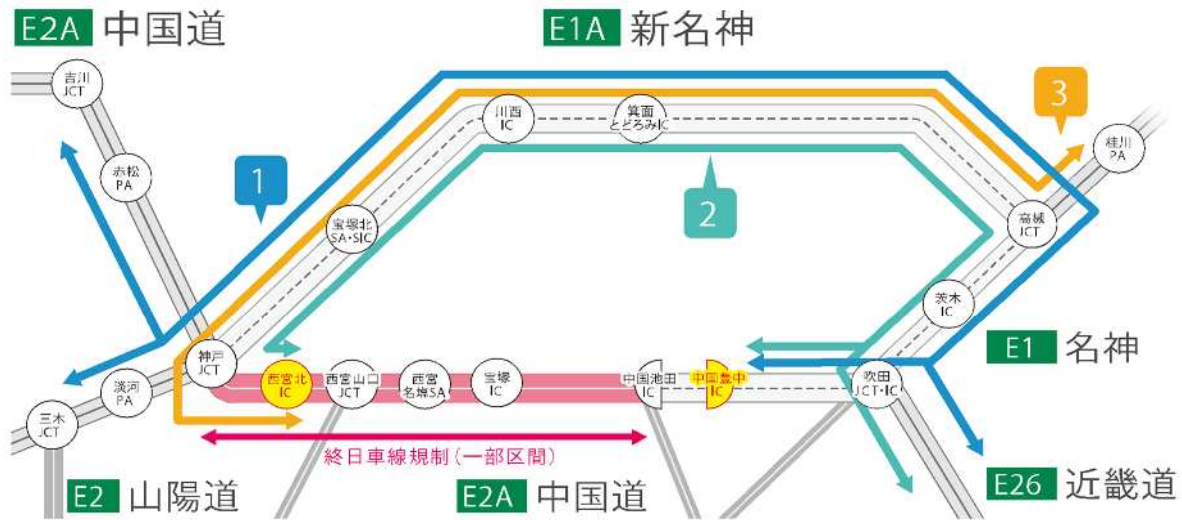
E2A 中国道

E1A 新名神

吉川 JCT

赤松 PA

川西 IC

箕面 とどろみIC

3

桂川 PA

1

2

宝塚北 SA・SIC

高槻 JCT

茨木 IC

E1 名神

神戸 JCT

西宮北 IC

西宮山口 JCT

西宮 名塩SA

宝塚 IC

中国池田 IC

中国豊中 IC

吹田 JCT・IC

淡河 PA

三木 JCT

終日車線規制（一部区間）

E2 山陽道

E2A 中国道

E26 近畿道